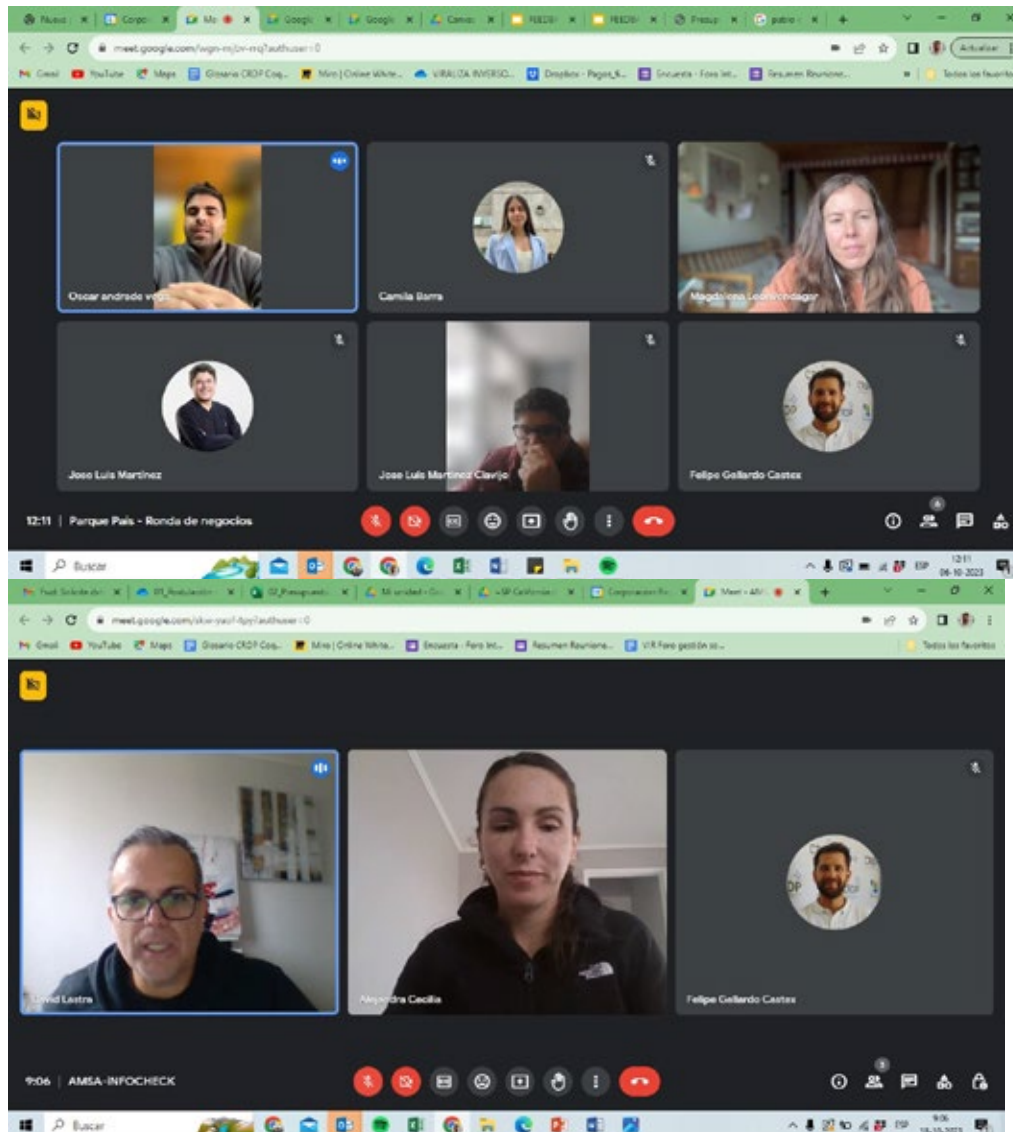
Nuevo | Corpo | Me | Googl | Googl | Canva | FEEDB | FEEDB | Presup | pabro

meet.google.com/wgn-mjbr-mrq?authuser=0

Actualizar

Gmail YouTube Maps Glosario CRDP Coq... Miro | Online White... VIRALIZA INVERSO... Dropbox - Pagos_S... Encuesta - Foro Int... Resumen Reunione...

Todos los favoritos

Oscar andrade vega

Camila Barra

Magdalena Leon Undagar

Jose Luis Martinez

Jose Luis Martinez Clavijo

Felipe Gallardo Castex

12:11 | Parque País - Ronda de negocios

6

Buscar

12:11 06-10-2023

ESP

meet.google.com/skw-yaof-fpy?authuser=0

Todos los favoritos

Gmail YouTube Maps Glosario CRDP Coq... Miro | Online White... Encuesta - Foro Int... Resumen Reunione... VIR Foro gestión so...

David Lastra

Alejandra Cecilia

Felipe Gallardo Castex

9:06 | AMSA-INFOCHECK

3

Buscar

9:06

ESP